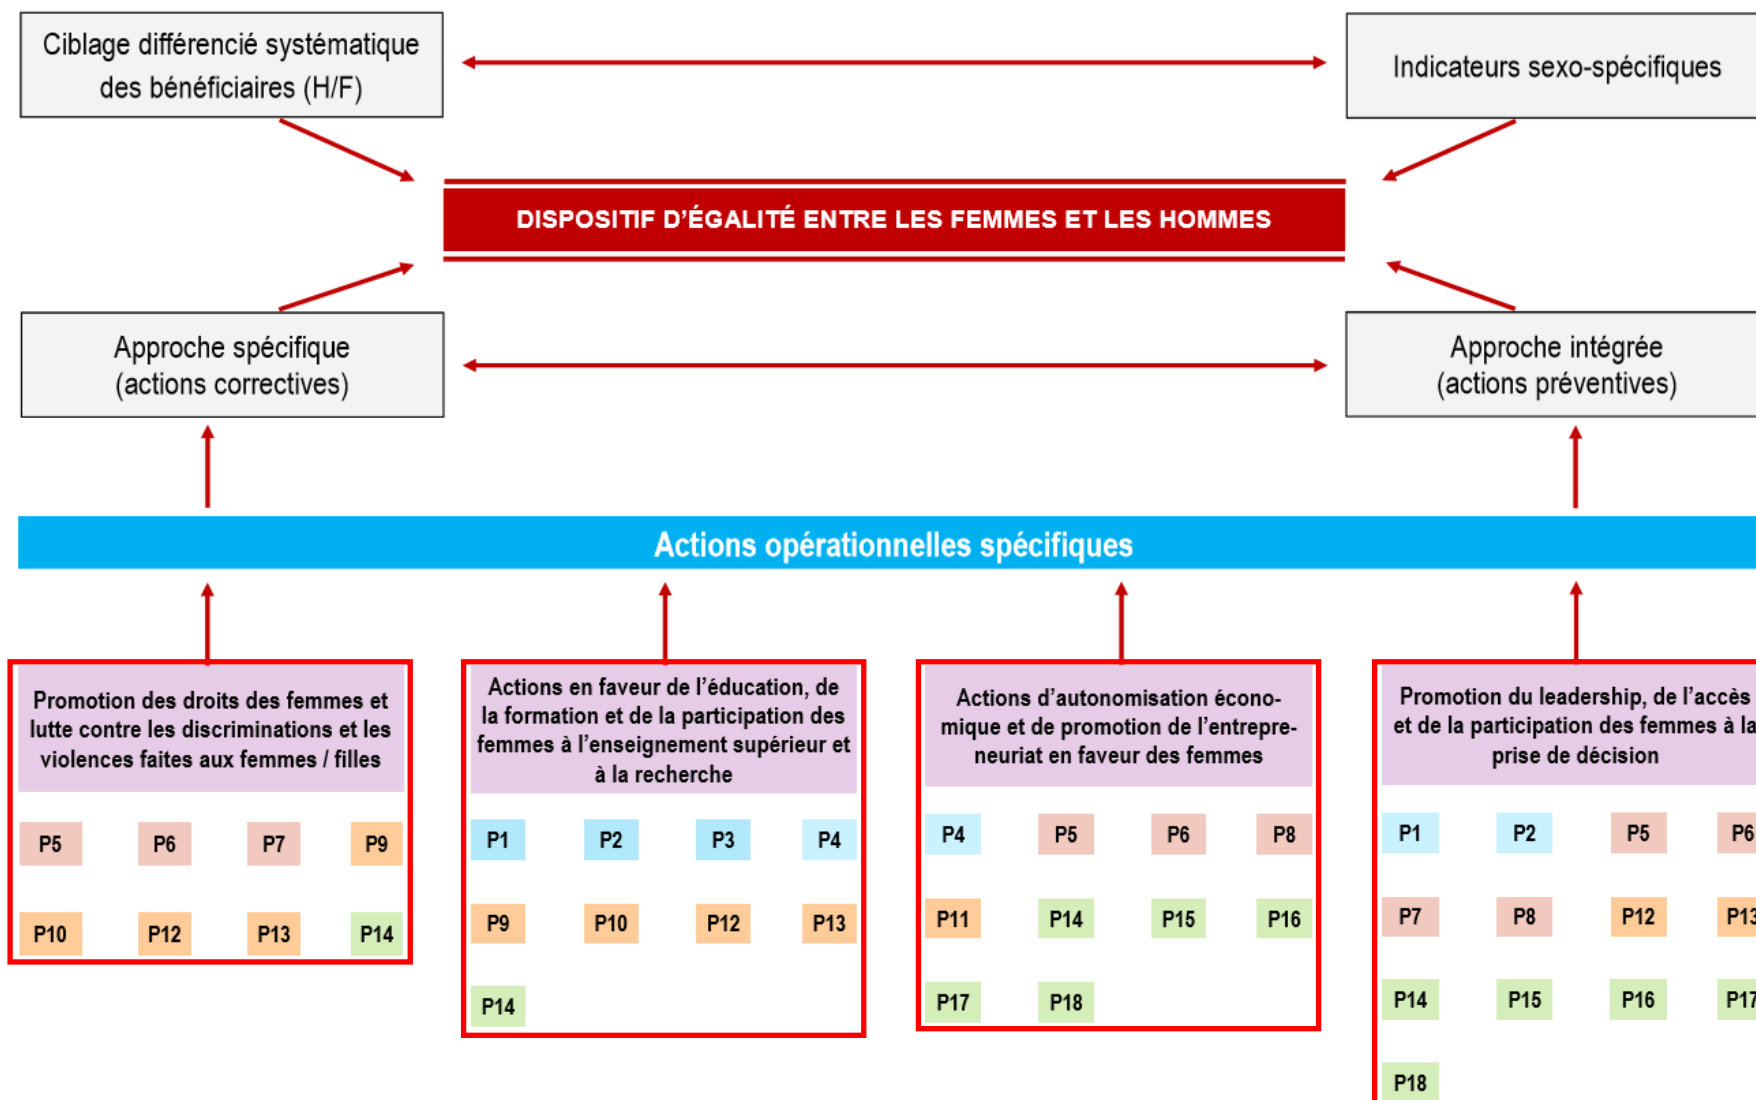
Ciblage différencié systématique des bénéficiaires (H/F)

Indicateurs sexo-spécifiques

DISPOSITIF D'ÉGALITÉ ENTRE LES FEMMES ET LES HOMMES

Approche spécifique (actions correctives)

Approche intégrée (actions préventives)

Actions opérationnelles spécifiques

Promotion des droits des femmes et lutte contre les discriminations et les violences faites aux femmes / filles

P5 P6 P7 P9

P10 P12 P13 P14

Actions en faveur de l'éducation, de la formation et de la participation des femmes à l'enseignement supérieur et à la recherche

P1 P2 P3 P4

P9 P10 P12 P13

P14

Actions d'autonomisation économique et de promotion de l'entrepreneuriat en faveur des femmes

P4 P5 P6 P8

P11 P14 P15 P16

P17 P18

Promotion du leadership, de l'accès et de la participation des femmes à la prise de décision

P1 P2 P5 P6

P7 P8 P12 P13

P14 P15 P16 P17

P18